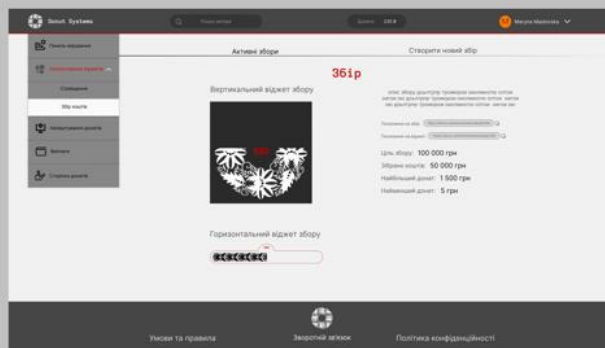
Donut Systems

Пошук

Баланс 230 ₴

Марина Мамонова

Панель керування

Налаштування профілю

Сповіщення

Збір коштів

Налаштування донатів

Виплати

Сторінка донатів

Активні збори

Створити новий збір

Збір

Вертикальний віджет збору

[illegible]

Посилання на збір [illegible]

Посилання на віджет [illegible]

Ціль збору: 100 000 грн

Зібрано коштів: 50 000 грн

Найбільший донат: 1 500 грн

Найменший донат: 5 грн

Горизонтальний віджет збору

Умови та правила

Зворотній зв'язок

Політика конфіденційності